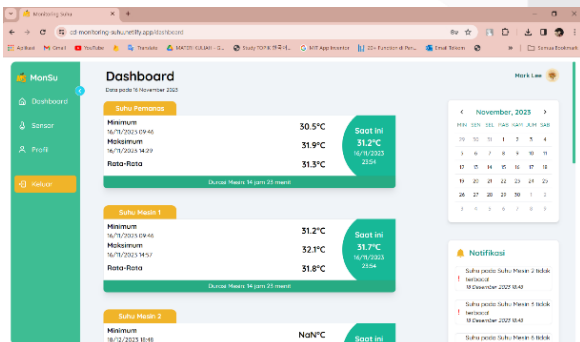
Monitoring Suhu
cd-monitoring-suhu.netlify.app/dashboard
Ad Bawi | Gmail | YouTube | Translate | MATERI KULIAH - G... | Study TOPIK 한국어... | MIT App Inventor | 22+ Function di Pan... | Email Telkom | Semua Bookmark

MonSu
Dashboard
Sensor
Profil
Keluar

Dashboard
Data pada 16 November 2023

Mark Lee

Suhu Pemanas
Minimum
16/11/2023 09:48
30.5°C
Maksimum
16/11/2023 14:29
31.9°C
Rata-Rata
31.3°C
Saat ini
31.2°C
16/11/2023
23:54
Durasi Mesin: 14 jam 25 menit

Suhu Mesin 1
Minimum
16/11/2023 09:48
31.2°C
Maksimum
16/11/2023 14:57
32.1°C
Rata-Rata
31.8°C
Saat ini
31.7°C
16/11/2023
23:54
Durasi Mesin: 14 jam 25 menit

Suhu Mesin 2
Minimum
18/12/2023 18:48
NaN°C
Saat ini

November, 2023
| MIN | SEN | SEL | RAB | KAM | JUM | SAB |
|---|---|---|---|---|---|---|
| 29 | 30 | 31 | 1 | 2 | 3 | 4 |
| 5 | 6 | 7 | 8 | 9 | 10 | 11 |
| 12 | 13 | 14 | 15 | 16 | 17 | 18 |
| 19 | 20 | 21 | 22 | 23 | 24 | 25 |
| 26 | 27 | 28 | 29 | 30 | 1 | 2 |
| 3 | 4 | 5 | 6 | 7 | 8 | 9 |

Notifikasi
Suhu pada Suhu Mesin 2 tidak terbaca!
18 Desember 2023 18:48
Suhu pada Suhu Mesin 1 tidak terbaca!
18 Desember 2023 18:48
Suhu pada Suhu Mesin 1 tidak